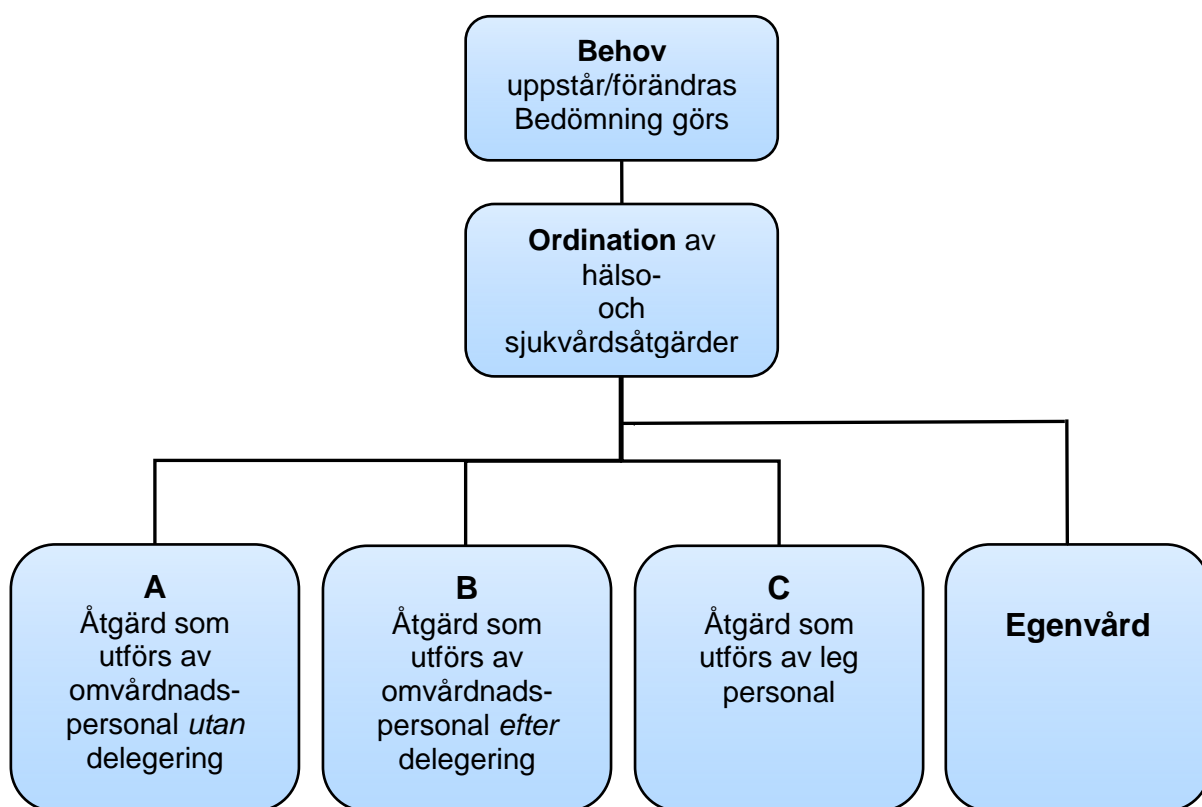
**Behov** uppstår/förändras Bedömning görs

**Ordination** av hälso- och sjukvårdsåtgärder

**A**
Åtgärd som utförs av omvårdnadspersonal *utan* delegering

**B**
Åtgärd som utförs av omvårdnadspersonal *efter* delegering

**C**
Åtgärd som utförs av leg personal

**Egenvård**